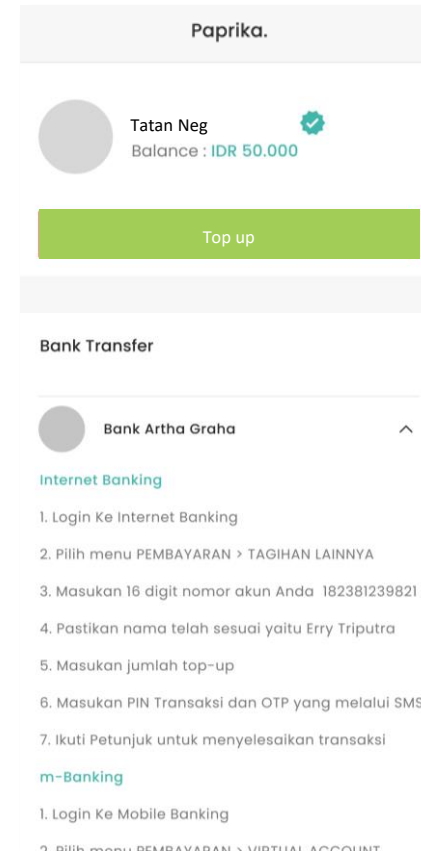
Paprika.

Tatan Neg
Balance : IDR 50.000

Top up

Bank Transfer

Bank Artha Graha

Internet Banking

1. Login Ke Internet Banking

2. Pilih menu PEMBAYARAN > TAGIHAN LAINNYA

3. Masukan 16 digit nomor akun Anda 182381239821

4. Pastikan nama telah sesuai yaitu Erry Triputra

5. Masukan jumlah top-up

6. Masukan PIN Transaksi dan OTP yang melalui SMS

7. Ikuti Petunjuk untuk menyelesaikan transaksi

m-Banking

1. Login Ke Mobile Banking

2. Pilih menu PEMBAYARAN > VIRTUAL ACCOUNT